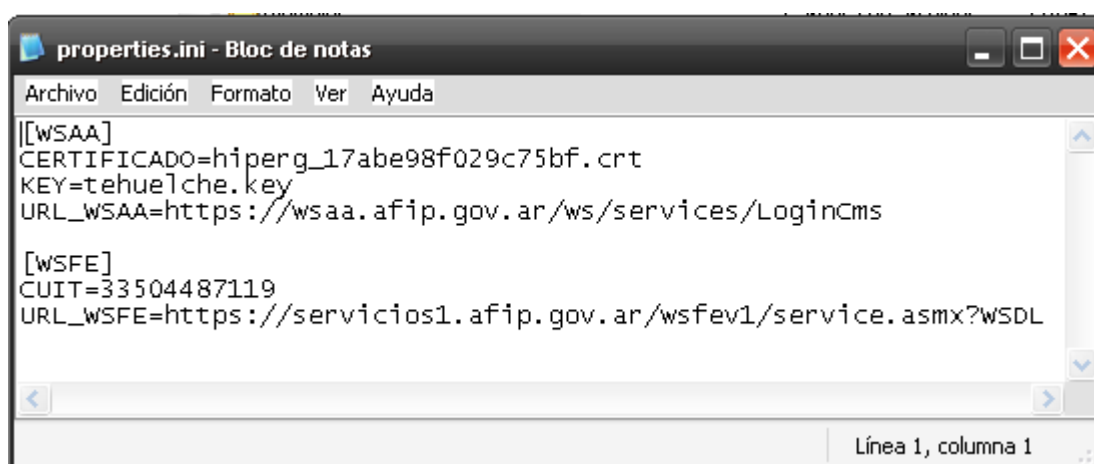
properties.ini - Bloc de notas

Archivo Edición Formato Ver Ayuda

[WSAA]
CERTIFICADO=hiperg_17abe98f029c75bf.crt
KEY=tehuelche.key
URL_WSAA=https://wsaa.afip.gov.ar/ws/services/LoginCms

[WSFE]
CUIT=33504487119
URL_WSFE=https://servicios1.afip.gov.ar/wsfev1/service.asmx?WSDL

Línea 1, columna 1